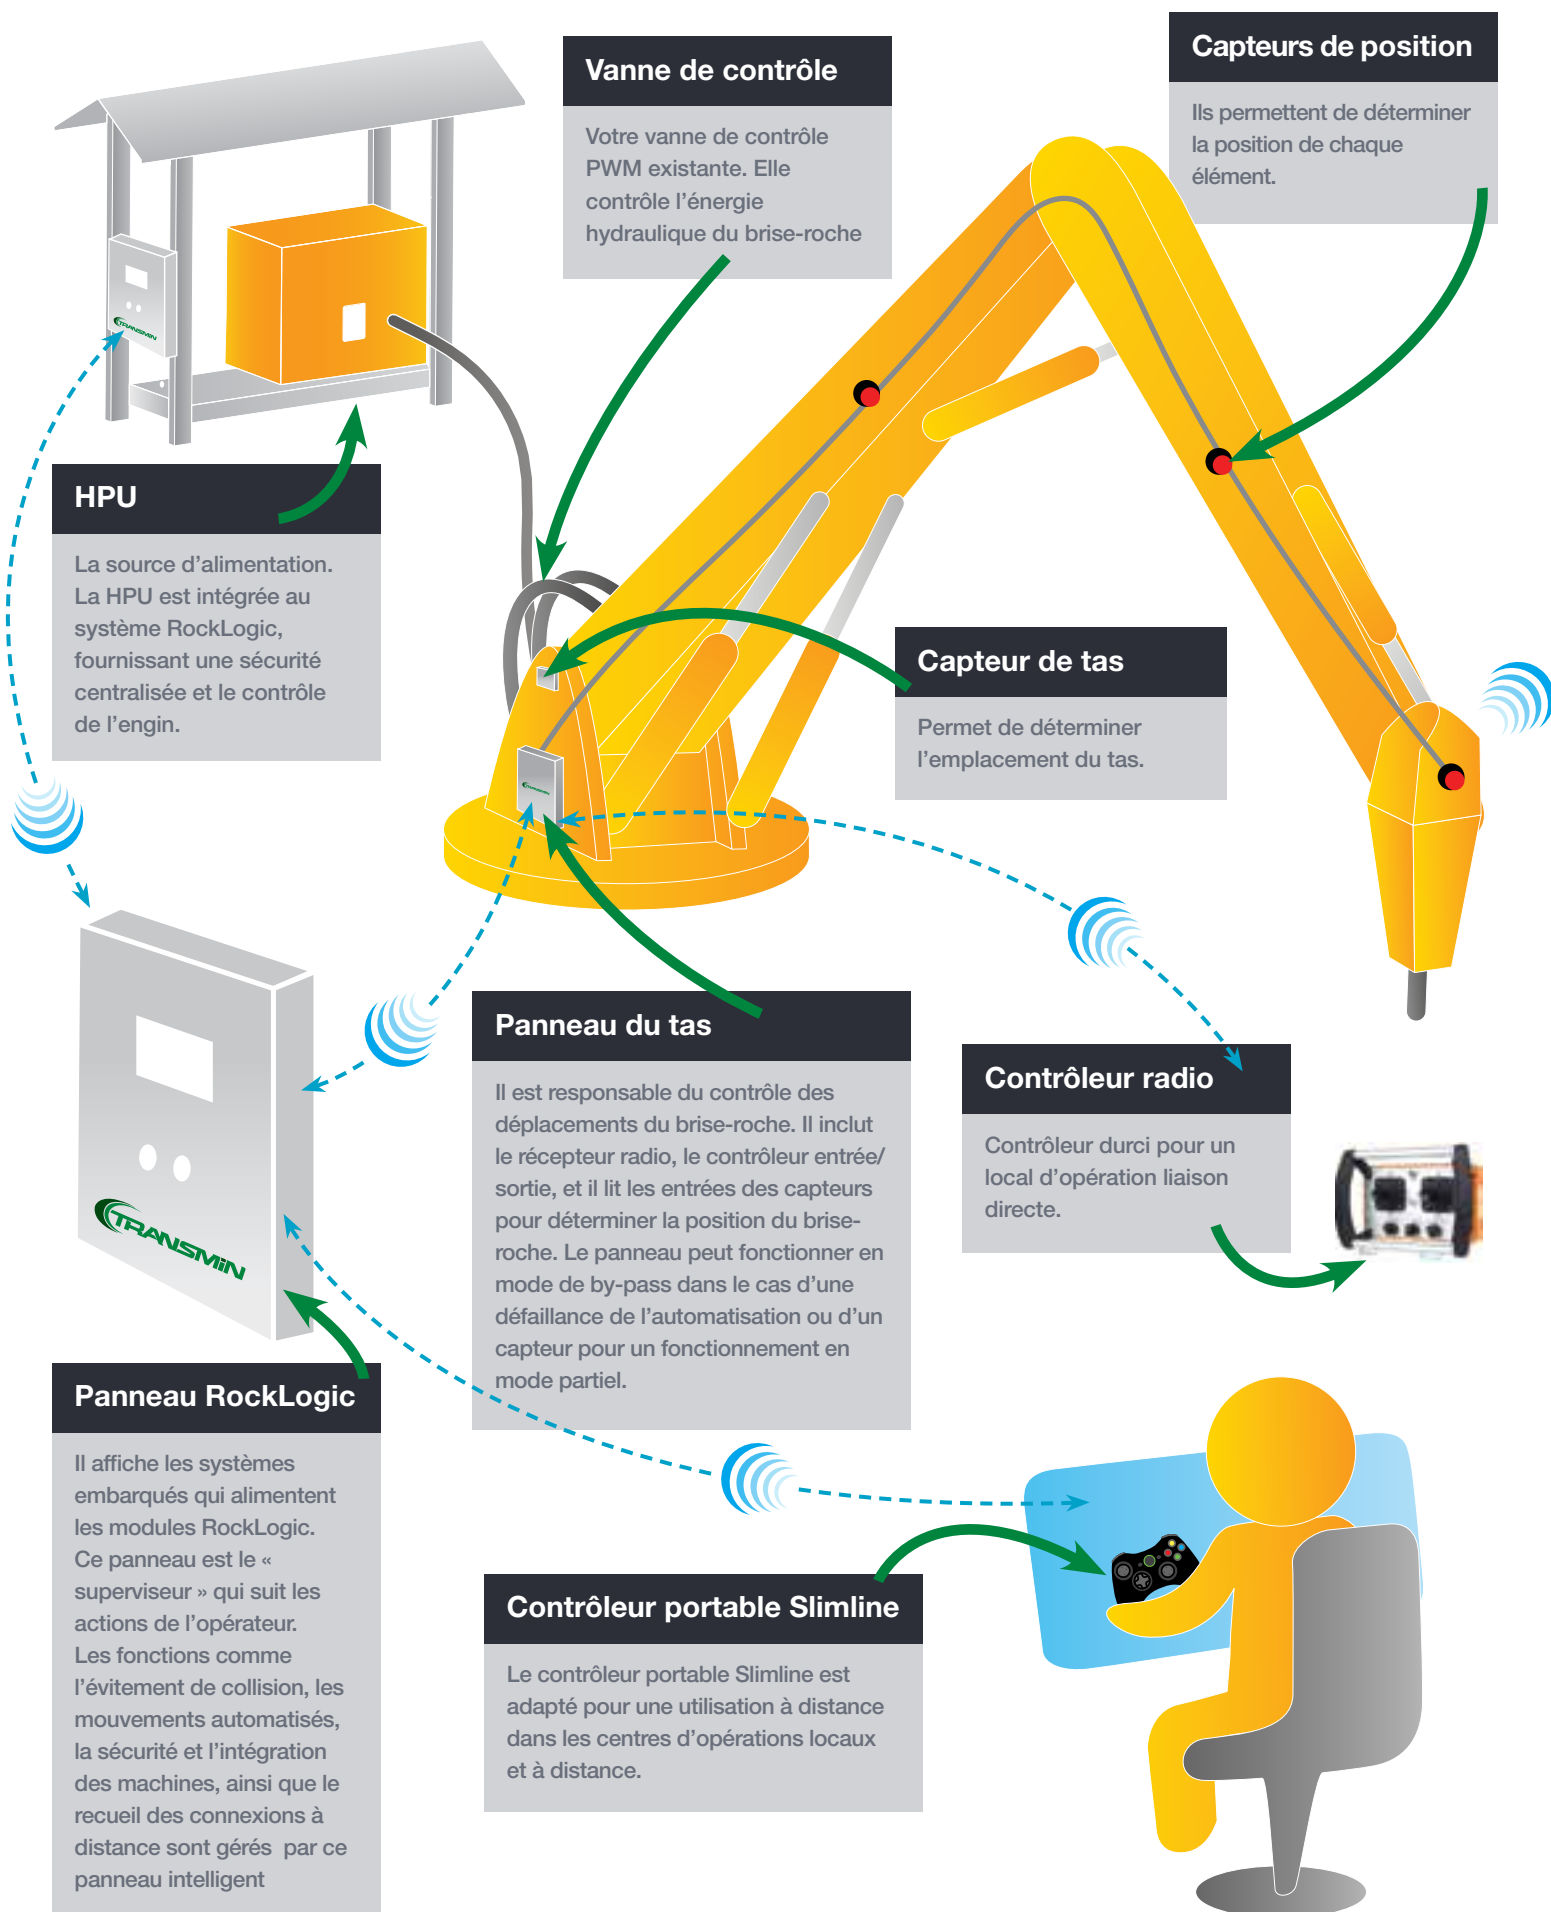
Vanne de contrôle

Votre vanne de contrôle PWM existante. Elle contrôle l'énergie hydraulique du brise-roche

Capteurs de position

Ils permettent de déterminer la position de chaque élément.

HPU

La source d'alimentation. La HPU est intégrée au système RockLogic, fournissant une sécurité centralisée et le contrôle de l'engin.

Capteur de tas

Permet de déterminer l'emplacement du tas.

TRANSMIN

Panneau du tas

Il est responsable du contrôle des déplacements du brise-roche. Il inclut le récepteur radio, le contrôleur entrée/sortie, et il lit les entrées des capteurs pour déterminer la position du brise-roche. Le panneau peut fonctionner en mode de by-pass dans le cas d'une défaillance de l'automatisation ou d'un capteur pour un fonctionnement en mode partiel.

Contrôleur radio

Contrôleur durci pour un local d'opération liaison directe.

Panneau RockLogic

Il affiche les systèmes embarqués qui alimentent les modules RockLogic. Ce panneau est le « superviseur » qui suit les actions de l'opérateur. Les fonctions comme l'évitement de collision, les mouvements automatisés, la sécurité et l'intégration des machines, ainsi que le recueil des connexions à distance sont gérés par ce panneau intelligent

Contrôleur portable Slimline

Le contrôleur portable Slimline est adapté pour une utilisation à distance dans les centres d'opérations locaux et à distance.